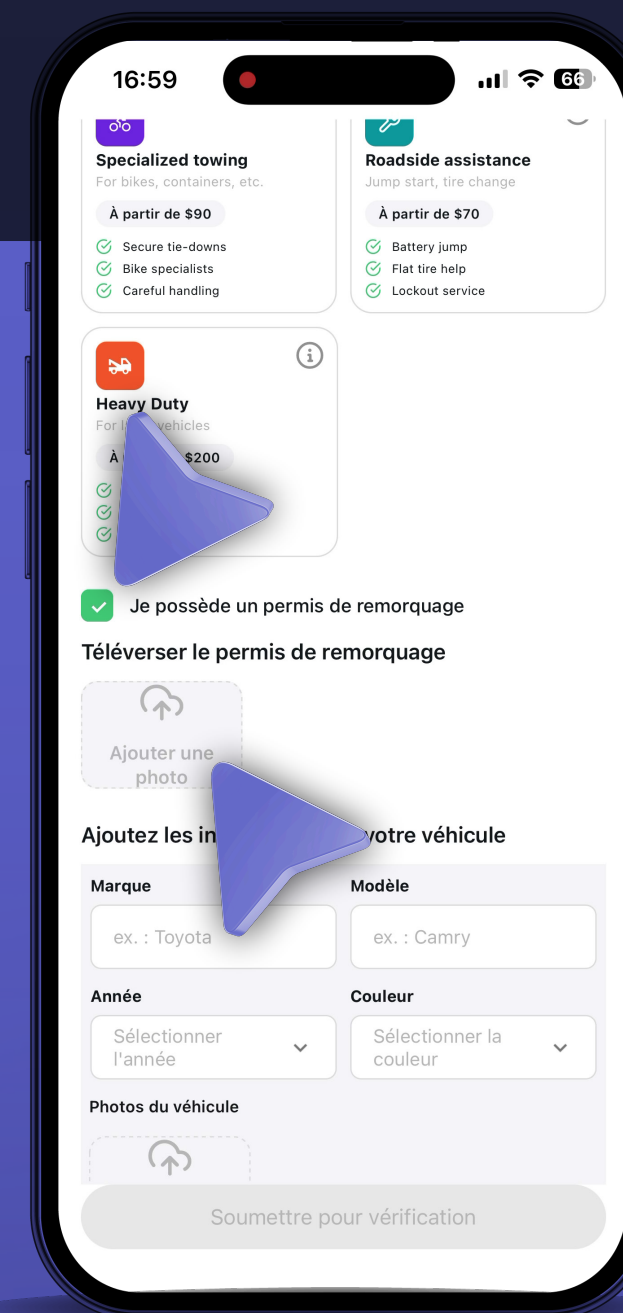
16:59

66

Specialized towing
For bikes, containers, etc.
À partir de $90
Secure tie-downs
Bike specialists
Careful handling

Roadside assistance
Jump start, tire change
À partir de $70
Battery jump
Flat tire help
Lockout service

Heavy Duty
For l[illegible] vehicles
À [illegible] $200

Je possède un permis de remorquage

Téléverser le permis de remorquage

Ajouter une photo

Ajoutez les in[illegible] votre véhicule

Marque
ex. : Toyota

Modèle
ex. : Camry

Année
Sélectionner l'année

Couleur
Sélectionner la couleur

Photos du véhicule

Soumettre pour vérification